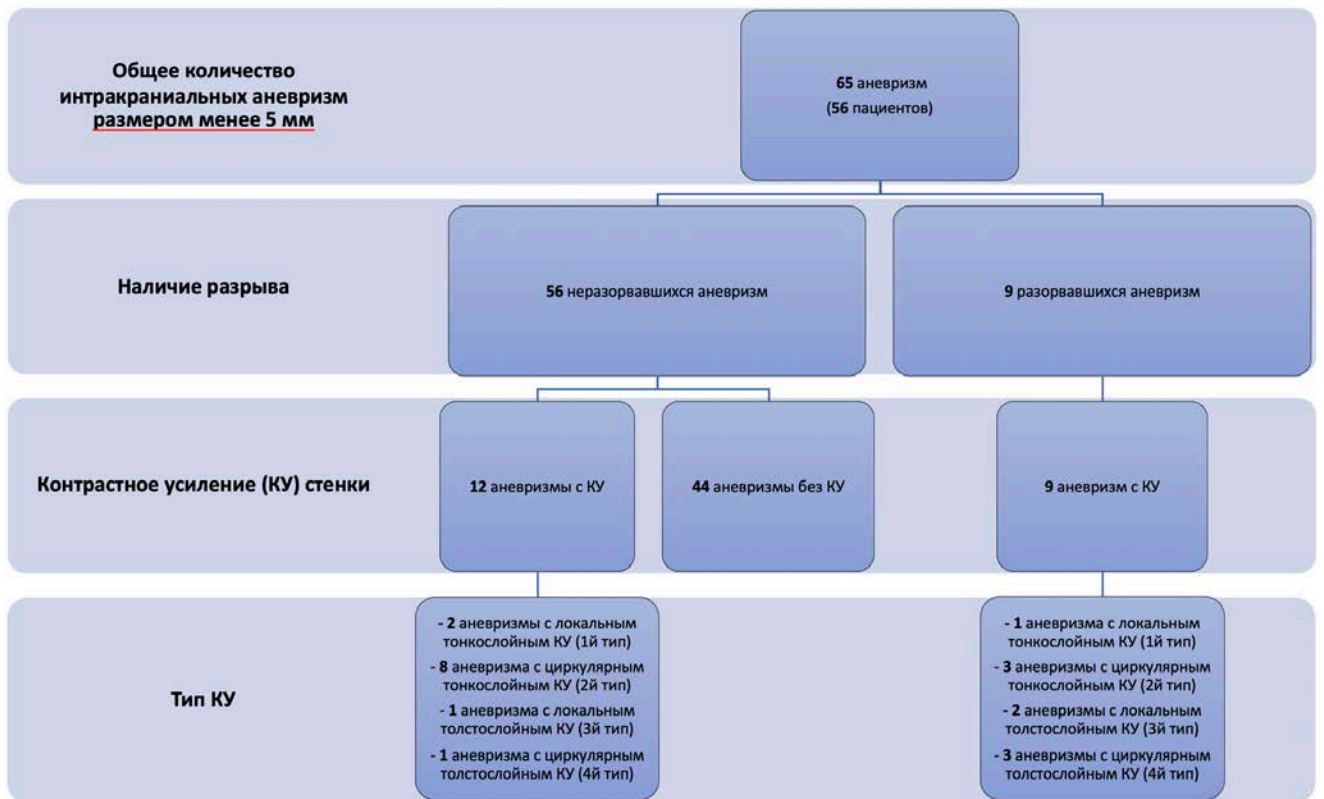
Общее количество интракраниальных аневризм размером менее 5 мм

65 аневризм
(56 пациентов)

Наличие разрыва

56 неразорвавшихся аневризм

9 разорвавшихся аневризм

Контрастное усиление (КУ) стенки

12 аневризмы с КУ

44 аневризмы без КУ

9 аневризм с КУ

Тип КУ

- 2 аневризмы с локальным тонкослойным КУ (1й тип)
- 8 аневризма с циркулярным тонкослойным КУ (2й тип)
- 1 аневризма с локальным толстослойным КУ (3й тип)
- 1 аневризма с циркулярным толстослойным КУ (4й тип)

- 1 аневризма с локальным тонкослойным КУ (1й тип)
- 3 аневризмы с циркулярным тонкослойным КУ (2й тип)
- 2 аневризмы с локальным толстослойным КУ (3й тип)
- 3 аневризмы с циркулярным толстослойным КУ (4й тип)